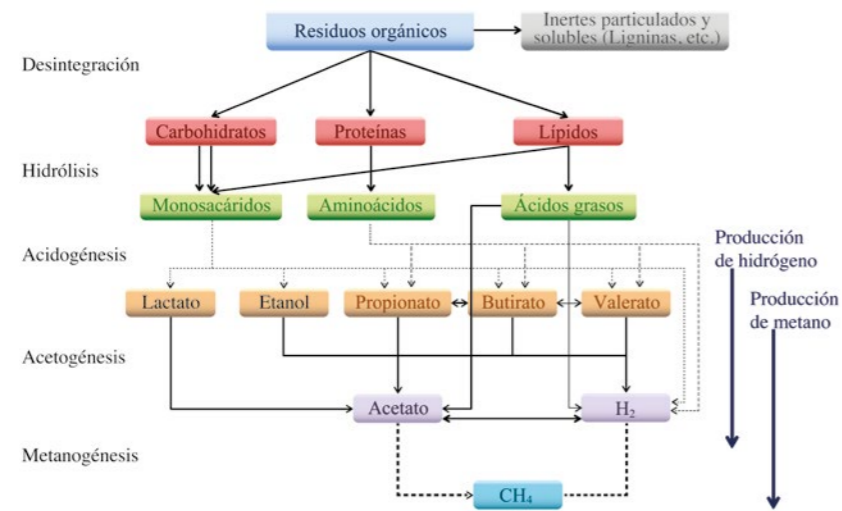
Residuos orgánicos

Inertes particulados y solubles (Ligninas, etc.)

Desintegración

Carbohidratos

Proteínas

Lípidos

Hidrólisis

Monosacáridos

Aminoácidos

Ácidos grasos

Acidogénesis

Producción de hidrógeno

Producción de metano

Lactato

Etanol

Propionato

Butirato

Valerato

Acetogénesis

Acetato

$H_2$

Metanogénesis

$CH_4$